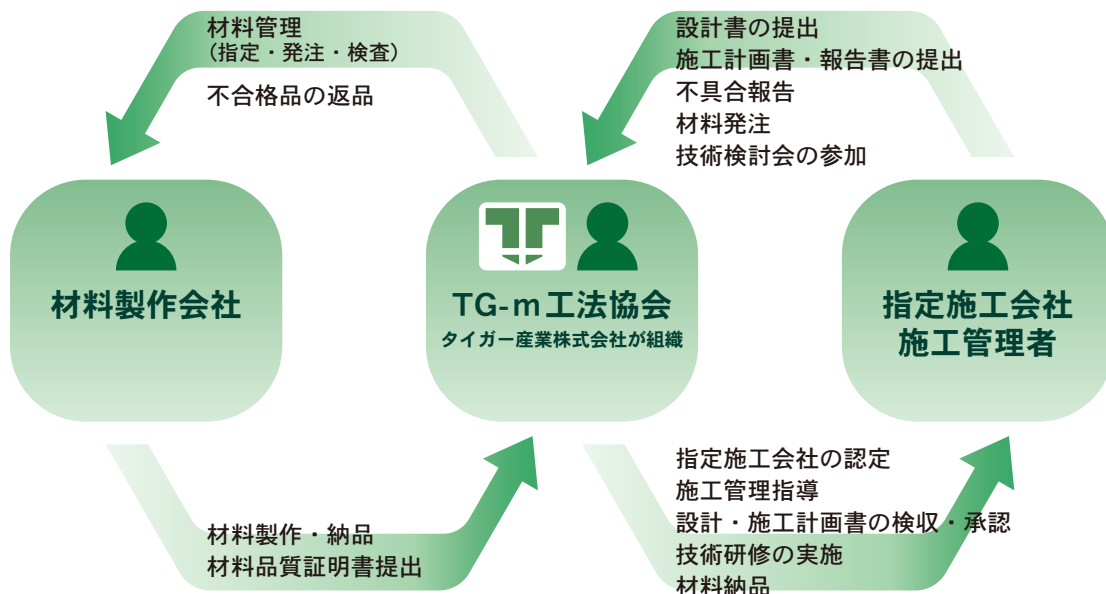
材料管理
（指定・発注・検査）
不合格品の返品

設計書の提出
施工計画書・報告書の提出
不具合報告
材料発注
技術検討会の参加

材料製作会社

TG-m工法協会
タイガー産業株式会社が組織

指定施工会社
施工管理者

材料製作・納品
材料品質証明書提出

指定施工会社の認定
施工管理指導
設計・施工計画書の検収・承認
技術研修の実施
材料納品